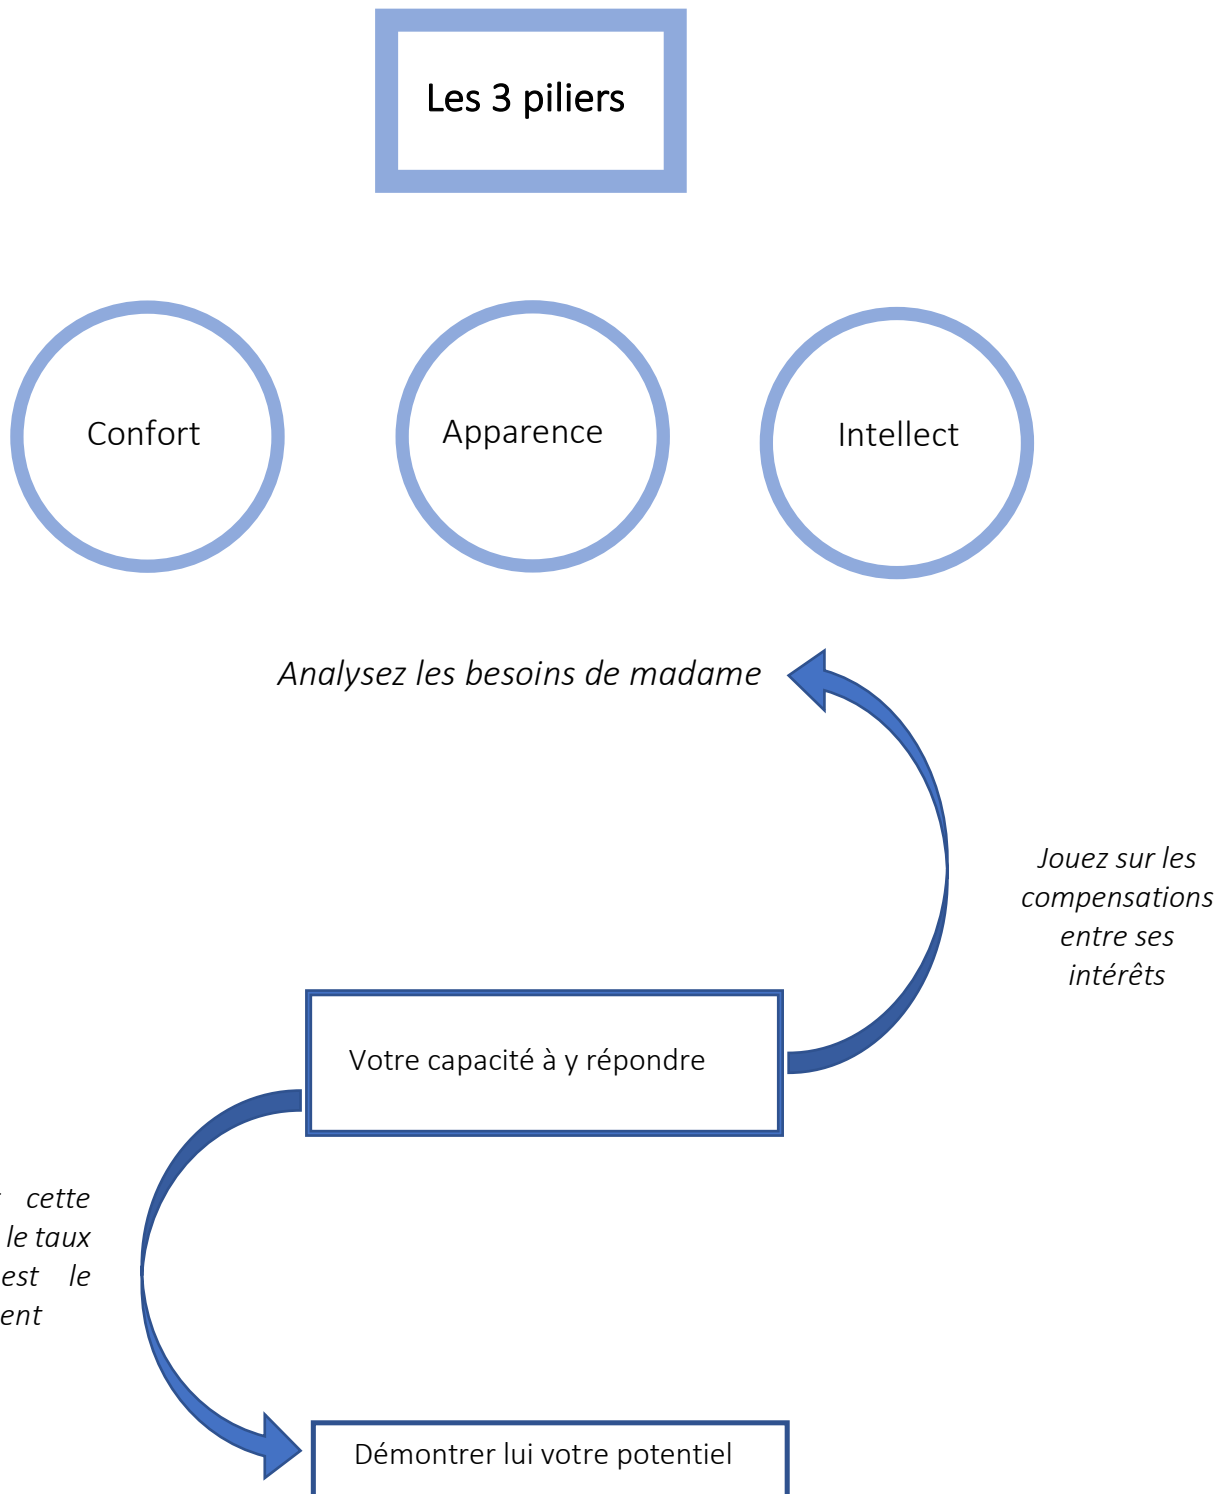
Les 3 piliers

Confort

Apparence

Intellect

Analysez les besoins de madame

Jouez sur les compensations entre ses intérêts

Votre capacité à y répondre

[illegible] cette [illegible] le taux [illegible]est le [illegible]ent

Démontrer lui votre potentiel